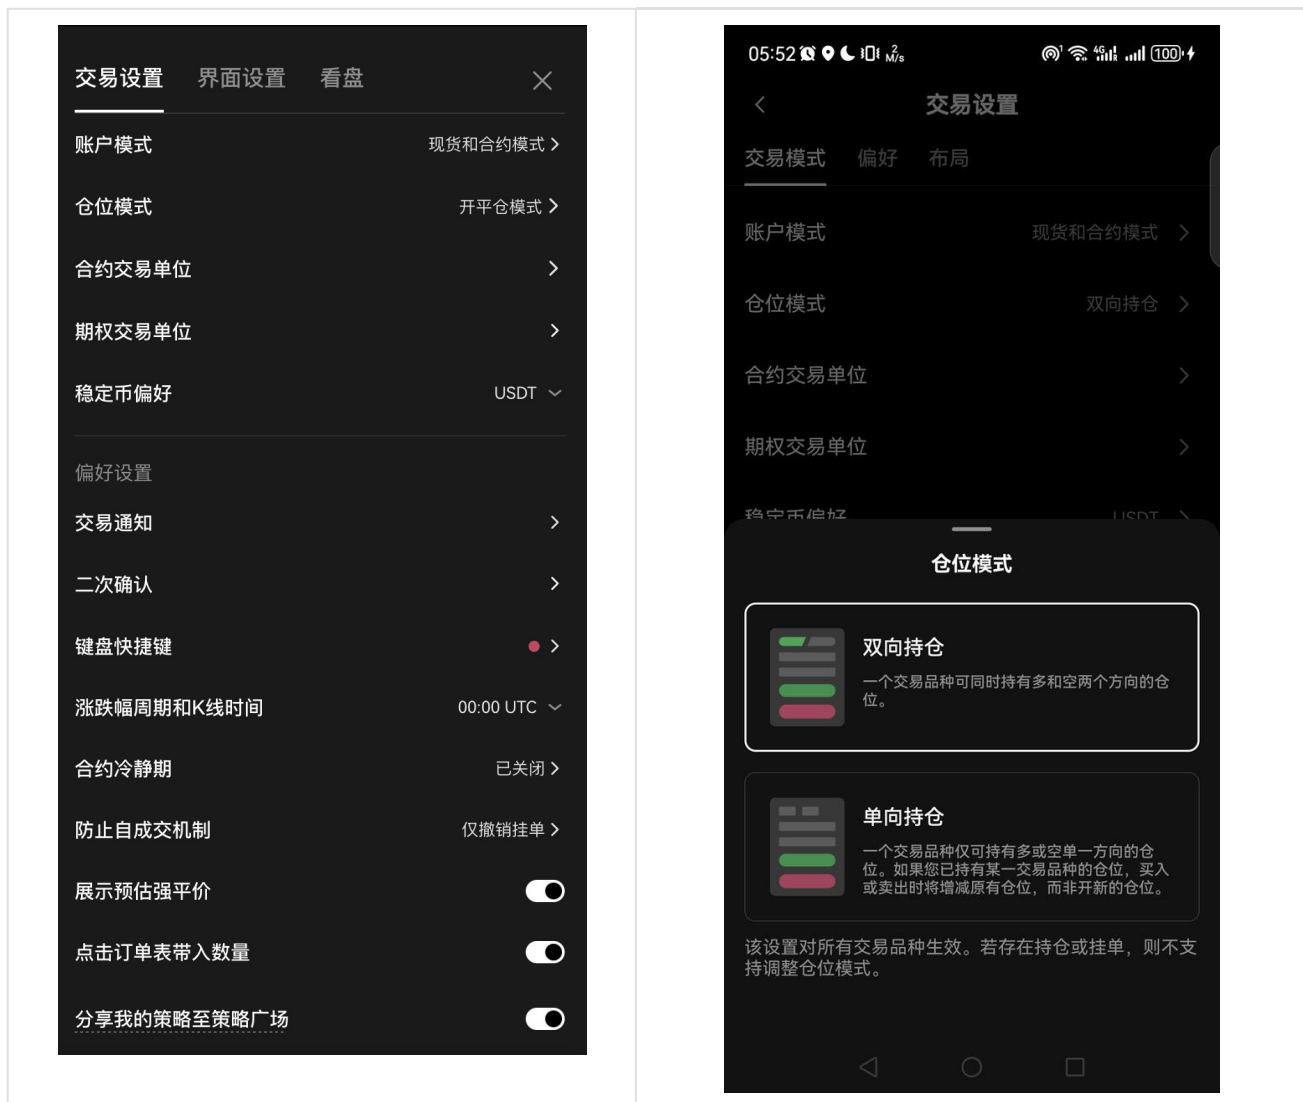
交易设置 界面设置 看盘

账户模式 现货和合约模式 >

仓位模式 开平仓模式 >

合约交易单位 >

期权交易单位 >

稳定币偏好 USDT

偏好设置

交易通知 >

二次确认 >

键盘快捷键 >

涨跌幅周期和K线时间 00:00 UTC

合约冷静期 已关闭 >

防止自成交机制 仅撤销挂单 >

展示预估强平价

点击订单表带入数量

分享我的策略至策略广场

05:52 100

交易设置

交易模式 偏好 布局

账户模式 现货和合约模式 >

仓位模式 双向持仓 >

合约交易单位 >

期权交易单位 >

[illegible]

仓位模式

双向持仓

一个交易品种可同时持有多和空两个方向的仓位。

单向持仓

一个交易品种仅可持有多或空单一方向的仓位。如果您已持有某一交易品种的仓位，买入或卖出时将增减原有仓位，而非开新的仓位。

该设置对所有交易品种生效。若存在持仓或挂单，则不支持调整仓位模式。